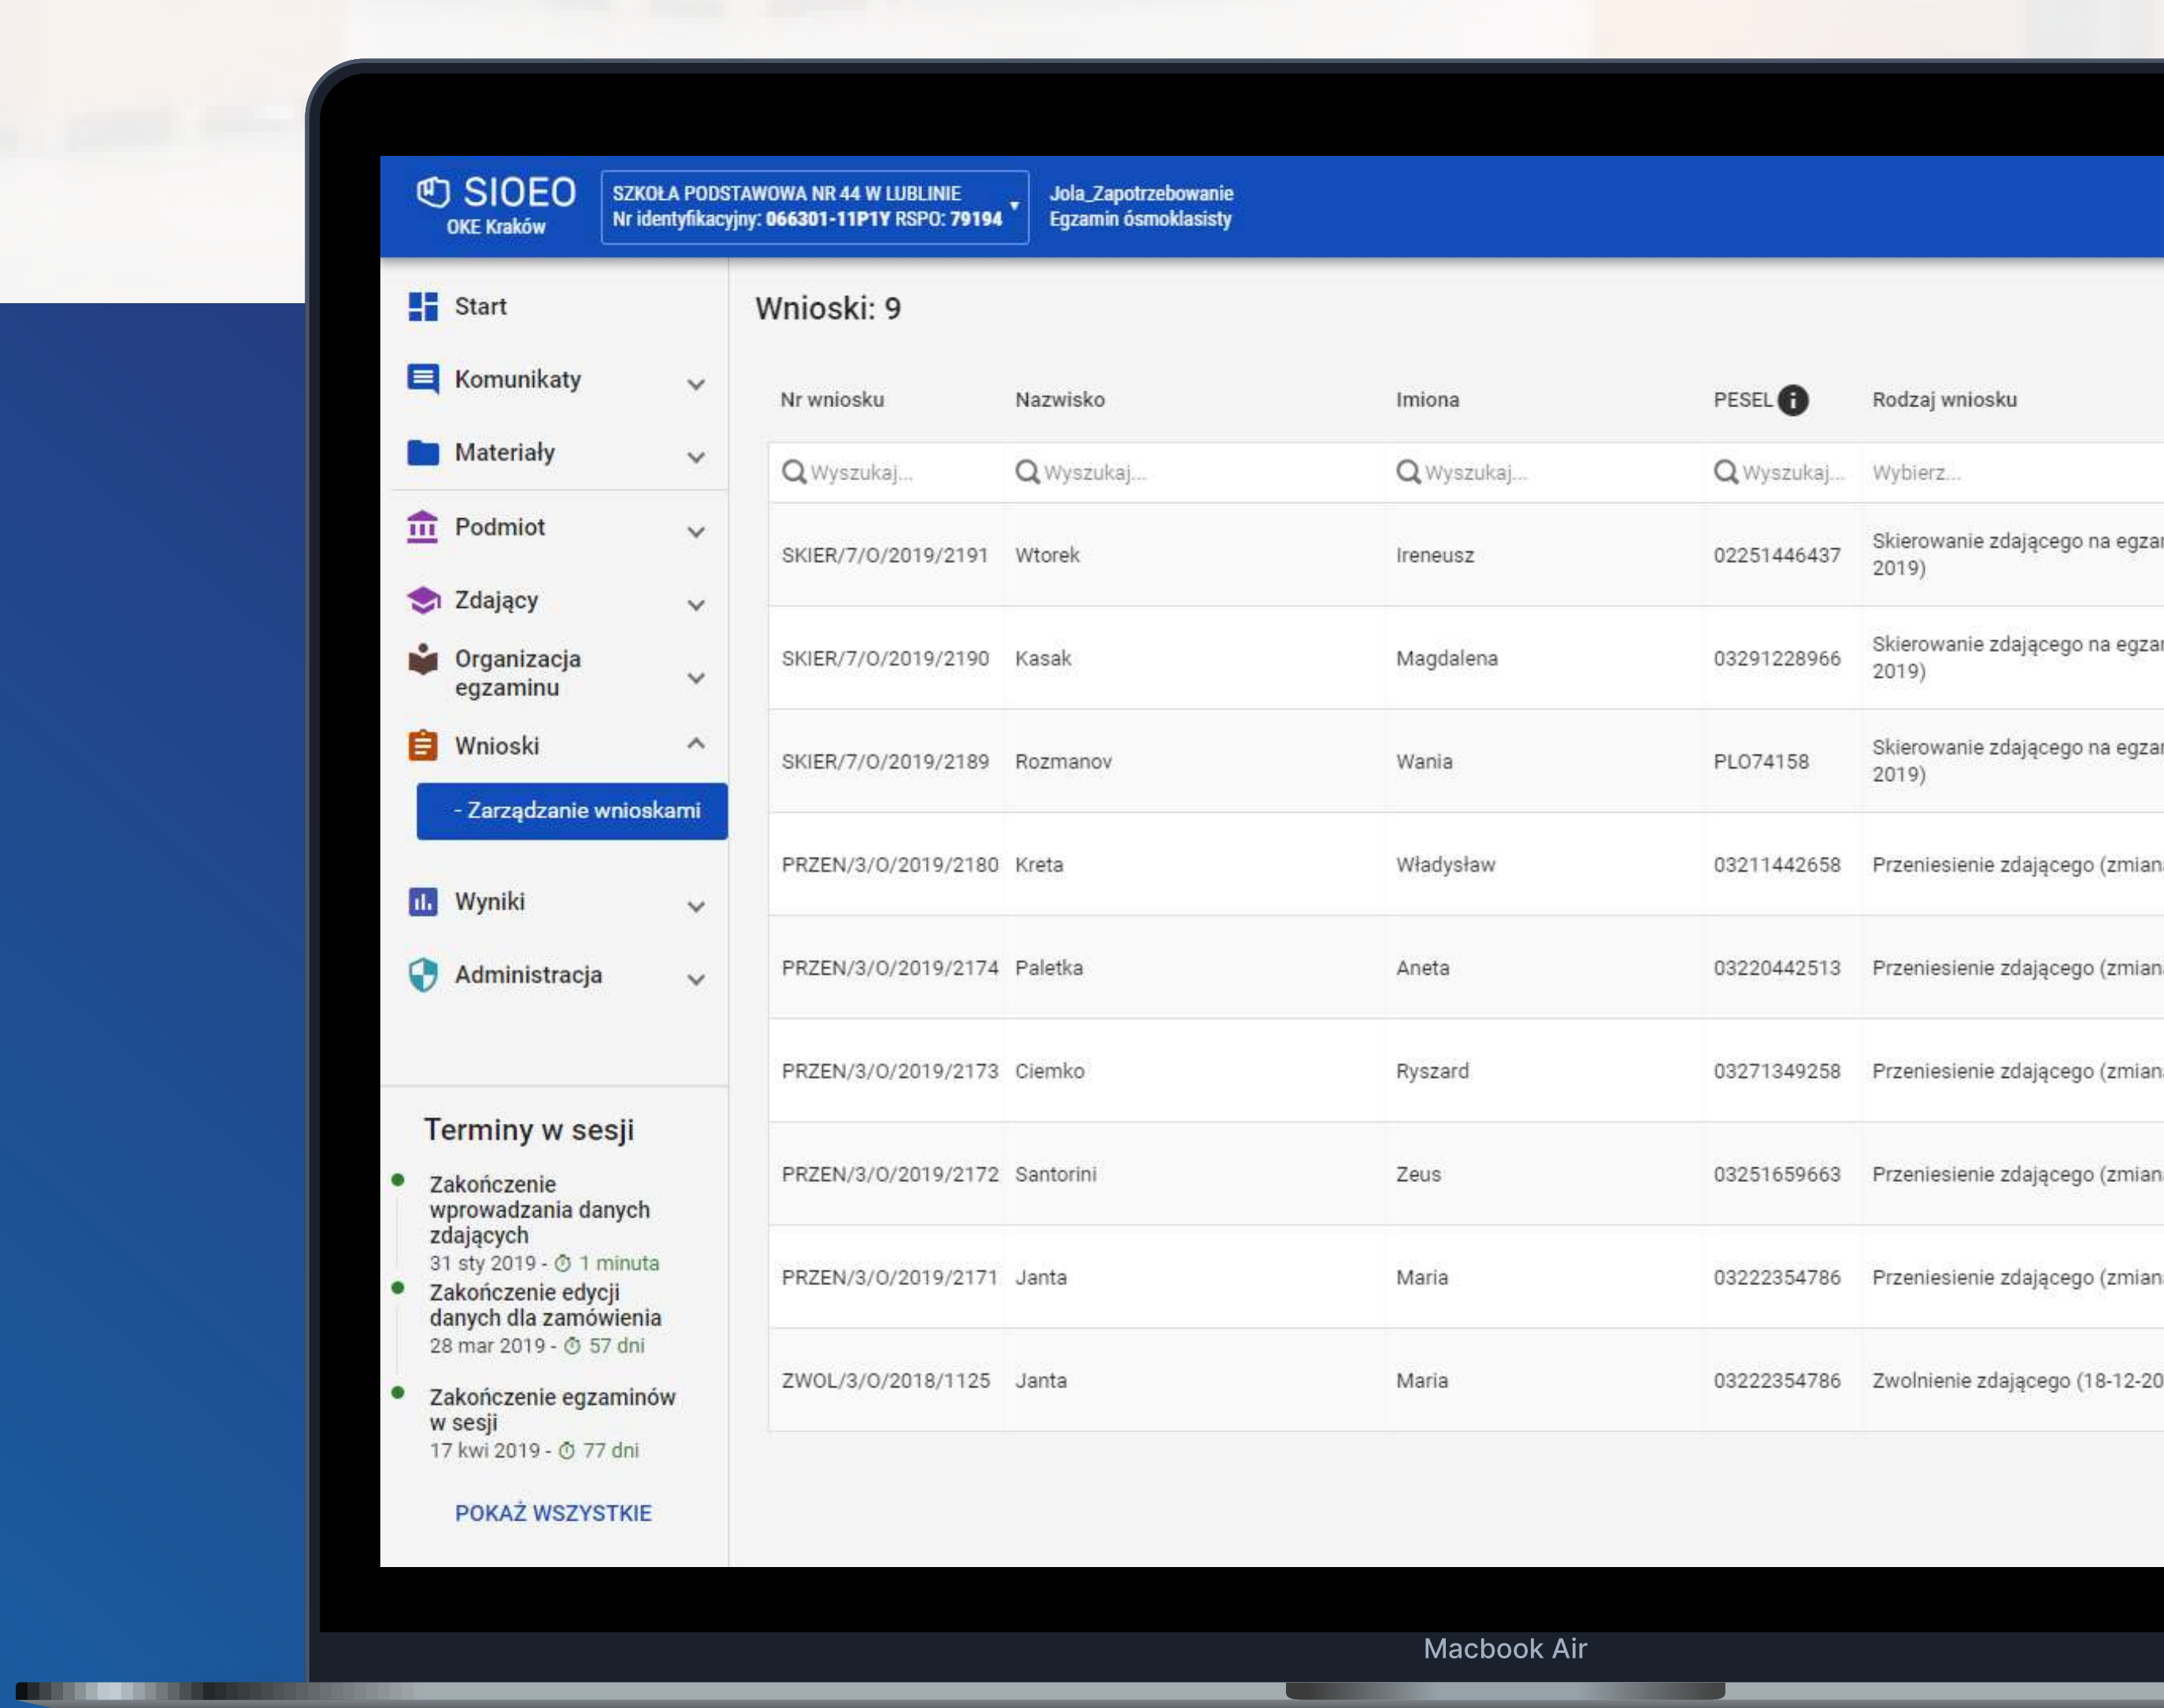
SIOEO
OKE Kraków

SZKOŁA PODSTAWOWA NR 44 W LUBLINIE
Nr identyfikacyjny: 066301-11P1Y RSPO: 79194

Jola_Zapotrzebowanie
Egzamin ósmoklasisty

Start
Komunikaty
Materiały
Podmiot
Zdający
Organizacja egzaminu
Wnioski
- Zarządzanie wnioskami
Wyniki
Administracja

Terminy w sesji

Zakończenie wprowadzania danych zdających
31 sty 2019 - 1 minuta

Zakończenie edycji danych dla zamówienia
28 mar 2019 - 57 dni

Zakończenie egzaminów w sesji
17 kwi 2019 - 77 dni

POKAŻ WSZYSTKIE

Wnioski: 9

| Nr wniosku | Nazwisko | Imiona | PESEL | Rodzaj wniosku |
|---|---|---|---|---|
| Wyszukaj... | Wyszukaj... | Wyszukaj... | Wyszukaj... | Wybierz... |
| SKIER/7/O/2019/2191 | Wtorek | Ireneusz | 02251446437 | Skierowanie zdającego na egza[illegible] 2019) |
| SKIER/7/O/2019/2190 | Kasak | Magdalena | 03291228966 | Skierowanie zdającego na egza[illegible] 2019) |
| SKIER/7/O/2019/2189 | Rozmanov | Wania | PL074158 | Skierowanie zdającego na egza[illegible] 2019) |
| PRZEN/3/O/2019/2180 | Kreta | Władysław | 03211442658 | Przeniesienie zdającego (zmian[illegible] |
| PRZEN/3/O/2019/2174 | Paletka | Aneta | 03220442513 | Przeniesienie zdającego (zmian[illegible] |
| PRZEN/3/O/2019/2173 | Ciemko | Ryszard | 03271349258 | Przeniesienie zdającego (zmian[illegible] |
| PRZEN/3/O/2019/2172 | Santorini | Zeus | 03251659663 | Przeniesienie zdającego (zmian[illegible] |
| PRZEN/3/O/2019/2171 | Janta | Maria | 03222354786 | Przeniesienie zdającego (zmian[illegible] |
| ZWOL/3/O/2018/1125 | Janta | Maria | 03222354786 | Zwolnienie zdającego (18-12-20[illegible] |

Macbook Air